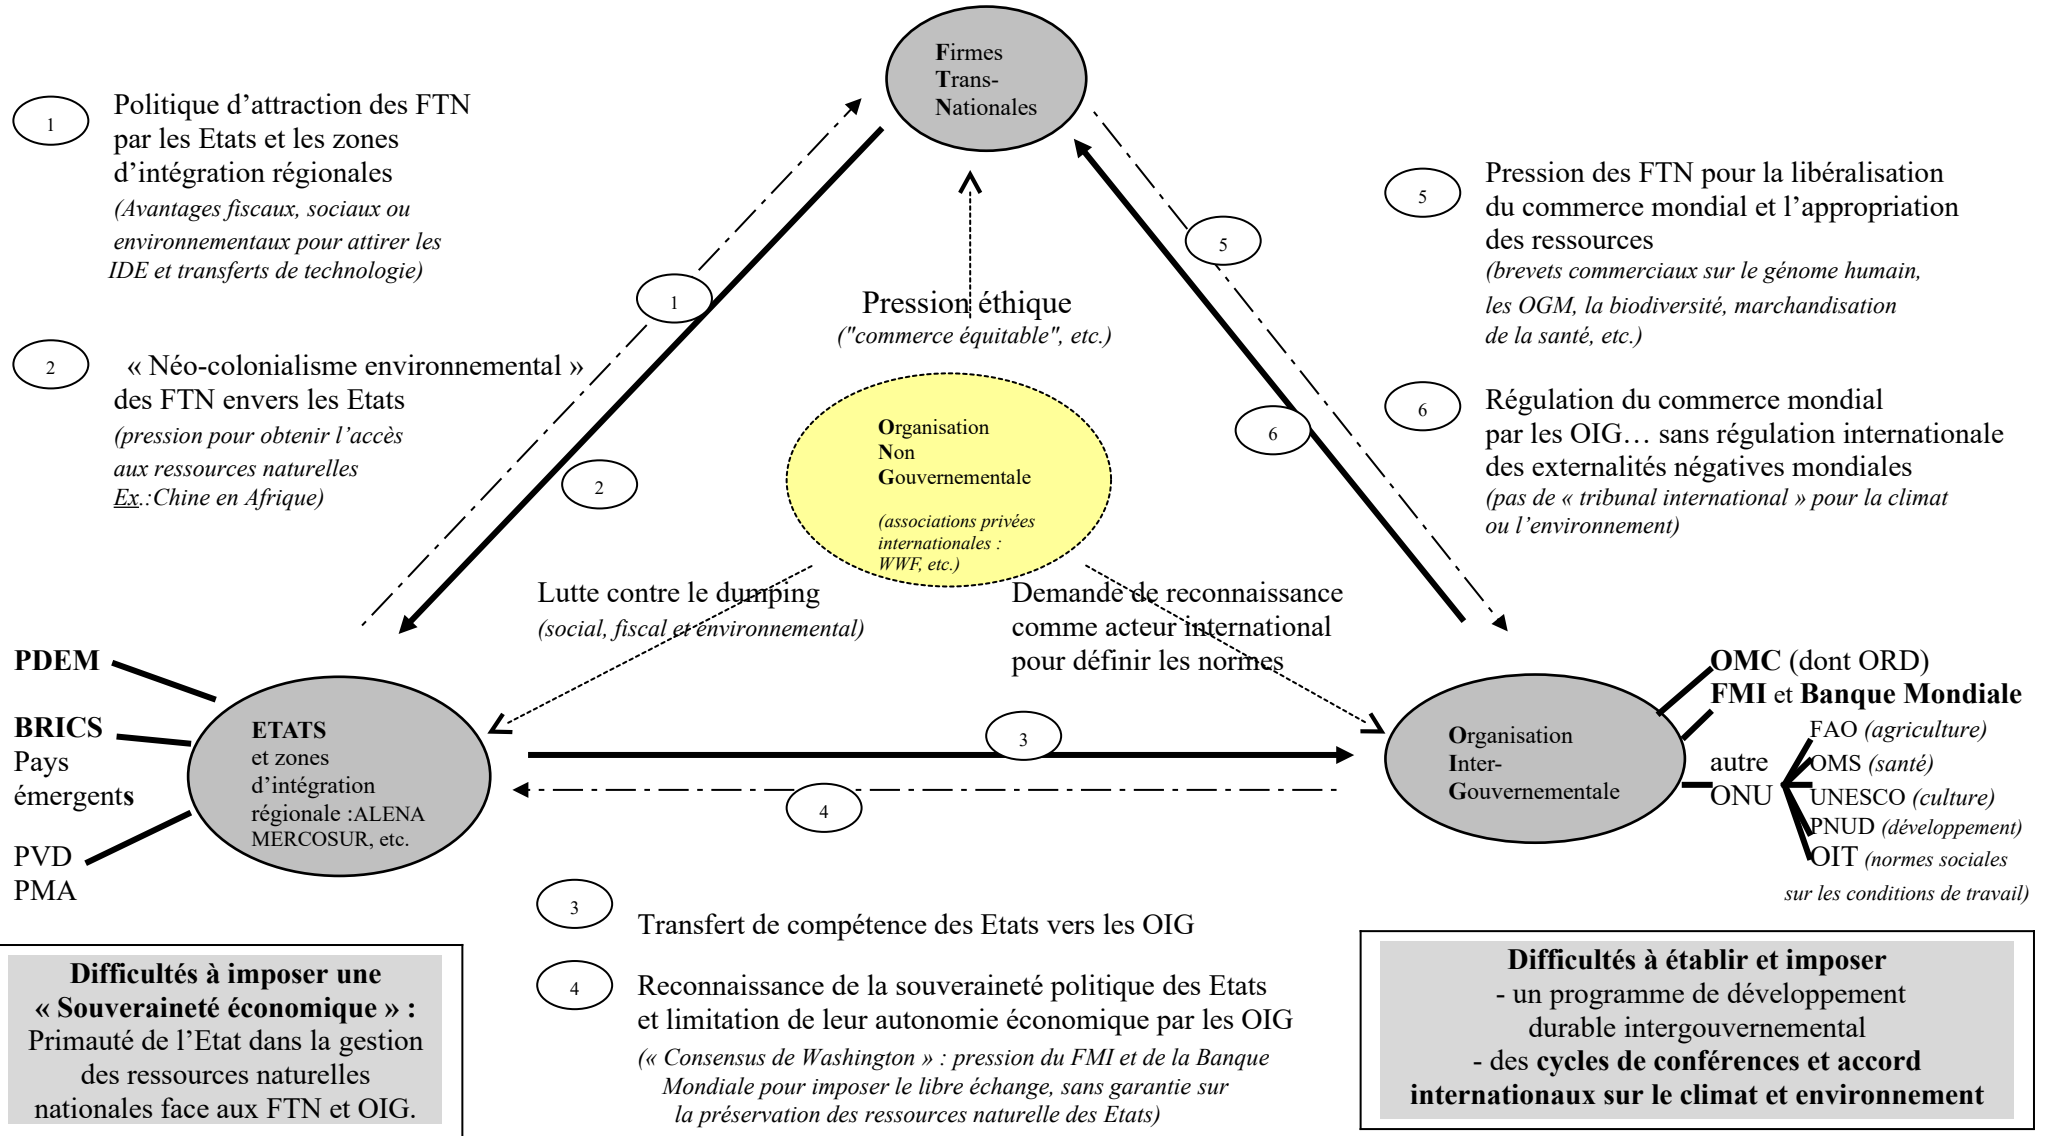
Firmes
Trans-
Nationales

1 Politique d'attraction des FTN par les Etats et les zones d'intégration régionales
(Avantages fiscaux, sociaux ou environnementaux pour attirer les IDE et transferts de technologie)

2 « Néo-colonialisme environnemental » des FTN envers les Etats
(pression pour obtenir l'accès aux ressources naturelles Ex.:Chine en Afrique)

5 Pression des FTN pour la libéralisation du commerce mondial et l'appropriation des ressources
(brevets commerciaux sur le génome humain, les OGM, la biodiversité, marchandisation de la santé, etc.)

6 Régulation du commerce mondial par les OIG… sans régulation internationale des externalités négatives mondiales
(pas de « tribunal international » pour la climat ou l'environnement)

1

5

Pression éthique
("commerce équitable", etc.)

Organisation
Non
Gouvernementale
(associations privées internationales : WWF, etc.)

6

2

Lutte contre le dumping
(social, fiscal et environnemental)

Demande de reconnaissance comme acteur international pour définir les normes

PDEM
BRICS
Pays émergents
PVD
PMA

ETATS
et zones d'intégration régionale :ALENA MERCOSUR, etc.

3

4

Organisation
Inter-
Gouvernementale

OMC (dont ORD)
FMI et Banque Mondiale
autre ONU
FAO (agriculture)
OMS (santé)
UNESCO (culture)
PNUD (développement)
OIT (normes sociales sur les conditions de travail)

3 Transfert de compétence des Etats vers les OIG

4 Reconnaissance de la souveraineté politique des Etats et limitation de leur autonomie économique par les OIG
(« Consensus de Washington » : pression du FMI et de la Banque Mondiale pour imposer le libre échange, sans garantie sur la préservation des ressources naturelle des Etats)

Difficultés à imposer une « Souveraineté économique » :
Primauté de l'Etat dans la gestion des ressources naturelles nationales face aux FTN et OIG.

Difficultés à établir et imposer
- un programme de développement durable intergouvernemental
- des cycles de conférences et accord internationaux sur le climat et environnement